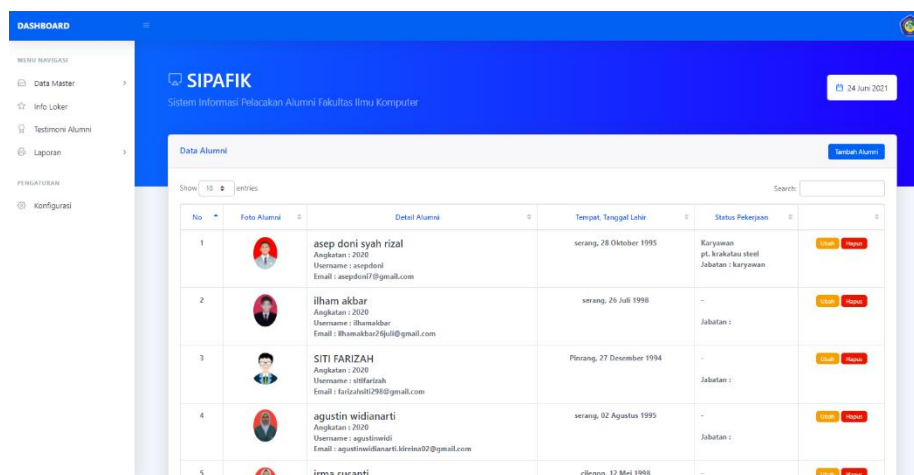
DASHBOARD

MENU NAVIGASI
Data Master
Info Loker
Testimoni Alumni
Laporan

PENGATURAN
Konfigurasi

SIPAFIK
Sistem Informasi Pelacakan Alumni Fakultas Ilmu Komputer

24 Juni 2021

Data Alumni
Tambah Alumni

Show 10 entries
Search:

| No | Foto Alumni | Detail Alumni | Tempat, Tanggal Lahir | Status Pekerjaan | |
|---|---|---|---|---|---|
| 1 | | asep doni syah rizal Angkatan : 2020 Username : asepdoni Email : asepdoni7@gmail.com | serang, 28 Oktober 1995 | Karyawan pt. krakatau steel Jabatan : karyawan | Ubah Hapus |
| 2 | | ilham akbar Angkatan : 2020 Username : ilhamakbar Email : ilhamakbar26juli@gmail.com | serang, 26 Juli 1998 | - Jabatan : | Ubah Hapus |
| 3 | | SITI FARIZAH Angkatan : 2020 Username : sitifarizah Email : farizahsiti298@gmail.com | Pinrang, 27 Desember 1994 | - Jabatan : | Ubah Hapus |
| 4 | | agustin widianarti Angkatan : 2020 Username : agustinwidi Email : agustinwidianarti.kireina02@gmail.com | serang, 02 Agustus 1995 | - Jabatan : | Ubah Hapus |
| 5 | | irma susanti | cilegon, 12 Mei 1998 | - | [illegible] |